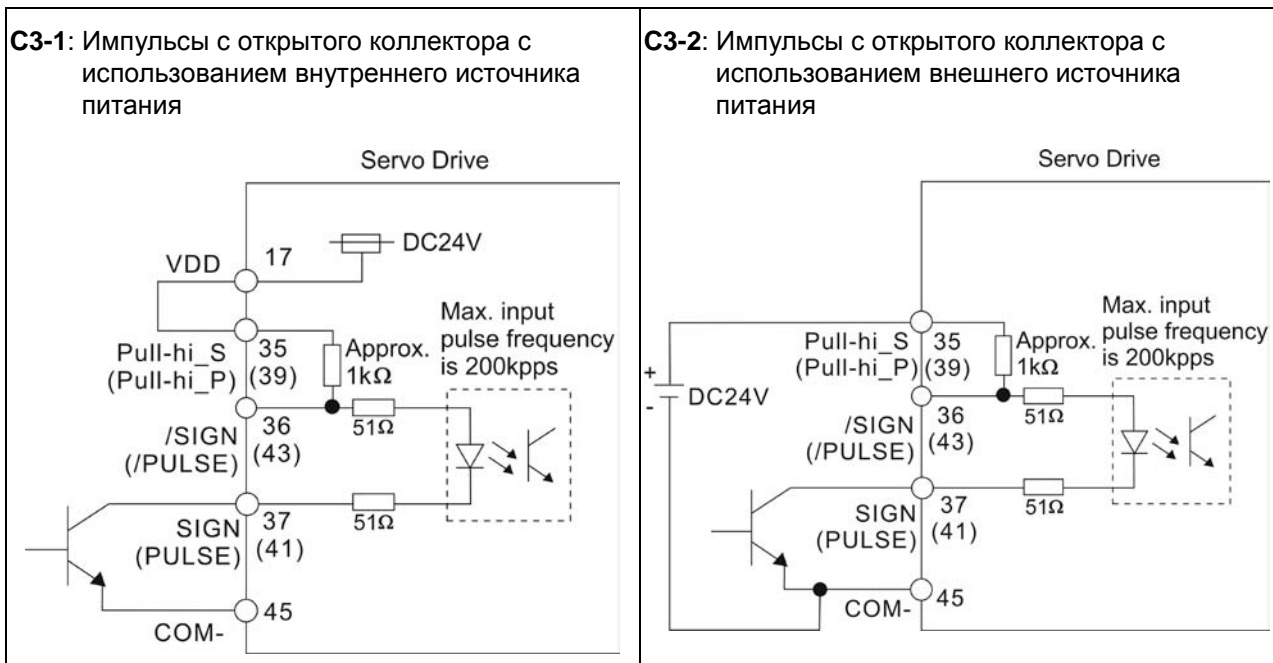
| **C3-1**: Импульсы с открытого коллектора с использованием внутреннего источника питания | **C3-2**: Импульсы с открытого коллектора с использованием внешнего источника питания |
|---|---|
| Servo Drive<br>DC24V<br>VDD 17<br>Max. input pulse frequency is 200kpps<br>Pull-hi_S (Pull-hi_P) 35 (39)<br>Approx. 1kΩ<br>/SIGN (/PULSE) 36 (43)<br>51Ω<br>SIGN (PULSE) 37 (41)<br>51Ω<br>45<br>COM- | Servo Drive<br>Max. input pulse frequency is 200kpps<br>Pull-hi_S (Pull-hi_P) 35 (39)<br>Approx. 1kΩ<br>+<br>DC24V<br>-<br>/SIGN (/PULSE) 36 (43)<br>51Ω<br>SIGN (PULSE) 37 (41)<br>51Ω<br>COM- 45 |